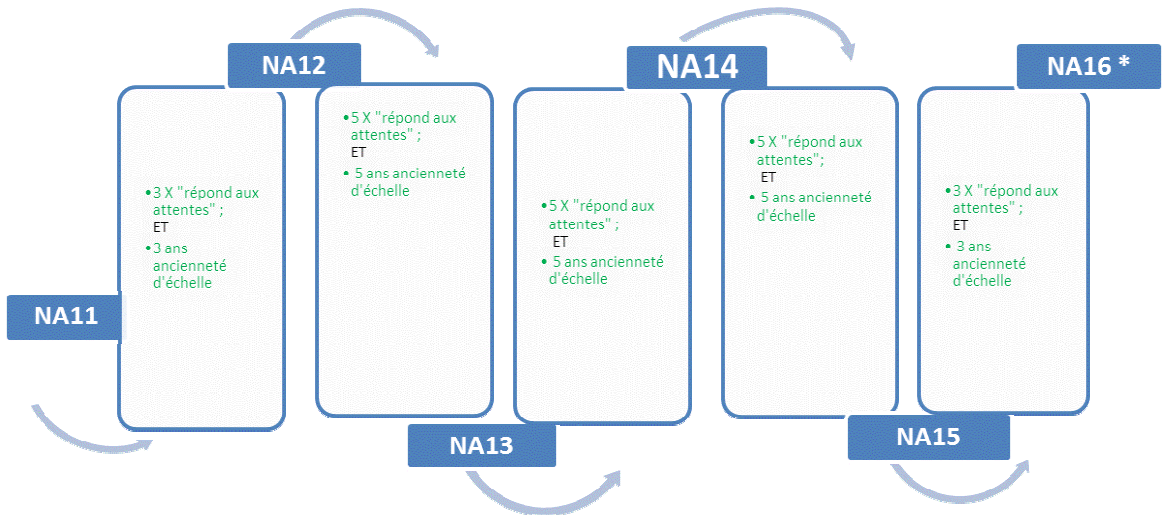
NA11

•3 X "répond aux attentes" ;
ET
•3 ans ancienneté d'échelle

NA12

•5 X "répond aux attentes" ;
ET
• 5 ans ancienneté d'échelle

NA13

•5 X "répond aux attentes" ;
ET
• 5 ans ancienneté d'échelle

NA14

•5 X "répond aux attentes";
ET
• 5 ans ancienneté d'échelle

NA15

•3 X "répond aux attentes" ;
ET
• 3 ans ancienneté d'échelle

NA16 *